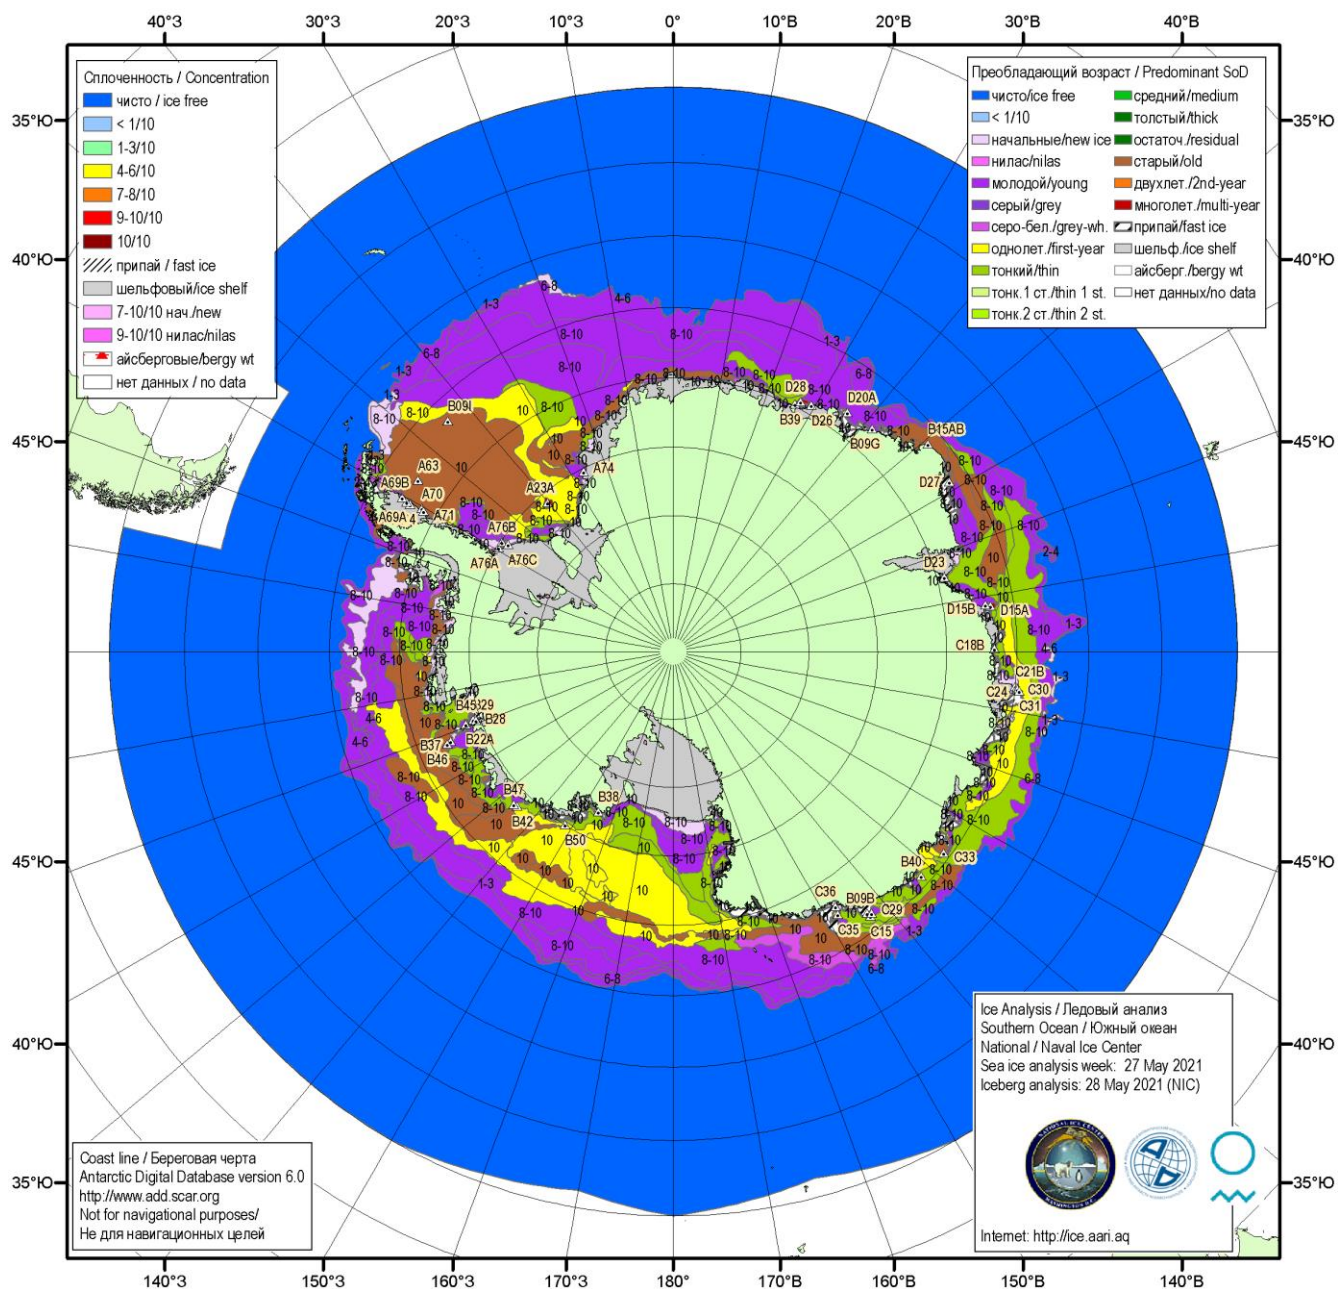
40°З 30°З 20°З 10°З 0° 10°В 20°В 30°В 40°В

35°Ю 40°Ю 45°Ю

Сплоченность / Concentration
чисто / ice free
< 1/10
1-3/10
4-6/10
7-8/10
9-10/10
10/10
припай / fast ice
шельфовый/ice shelf
7-10/10 нач./new
9-10/10 нилас/nilas
айсберговые/bergy wt
нет данных / no data

Преобладающий возраст / Predominant SoD
чисто/ice free
< 1/10
начальные/new ice
нилас/nilas
молодой/young
серый/grey
серо-бел./grey-wh.
однолет./first-year
тонкий/thin
тонк.1 ст./thin 1 st.
тонк.2 ст./thin 2 st.
средний/medium
толстый/thick
остаточ./residual
старый/old
двухлет./2nd-year
многолет./multi-year
припай/fast ice
шельф./ice shelf
айсберг./bergy wt
нет данных/no data

1-3 6-8 4-6 8-10 1-3 8-10 8-10 6-8 1-3 6-8 8-10 8-10 10 8-10 B09I 8-10 10 A63 10 A69B A70 A69A 4 A71 A76B A23A A74 A76A A76C D28 B39 D26 D20A B09G B15AB D27 D23 D15B D15A C18B C21B C30 C24 C31 2-4 1-3 4-6 1-3 6-8 B45 B29 B28 B37 B22A B46 B47 B42 B38 B50 10 4-6 4-6 1-3 8-10 8-10 6-8 10 C36 B09B C29 C35 C15 B40 C33 1-3 8-10 6-8

Ice Analysis / Ледовый анализ
Southern Ocean / Южный океан
National / Naval Ice Center
Sea ice analysis week: 27 May 2021
Iceberg analysis: 28 May 2021 (NIC)

Internet: http://ice.aari.aq

Coast line / Береговая черта
Antarctic Digital Database version 6.0
http://www.add.scar.org
Not for navigational purposes/
Не для навигационных целей

140°З 150°З 160°З 170°З 180° 170°В 160°В 150°В 140°В